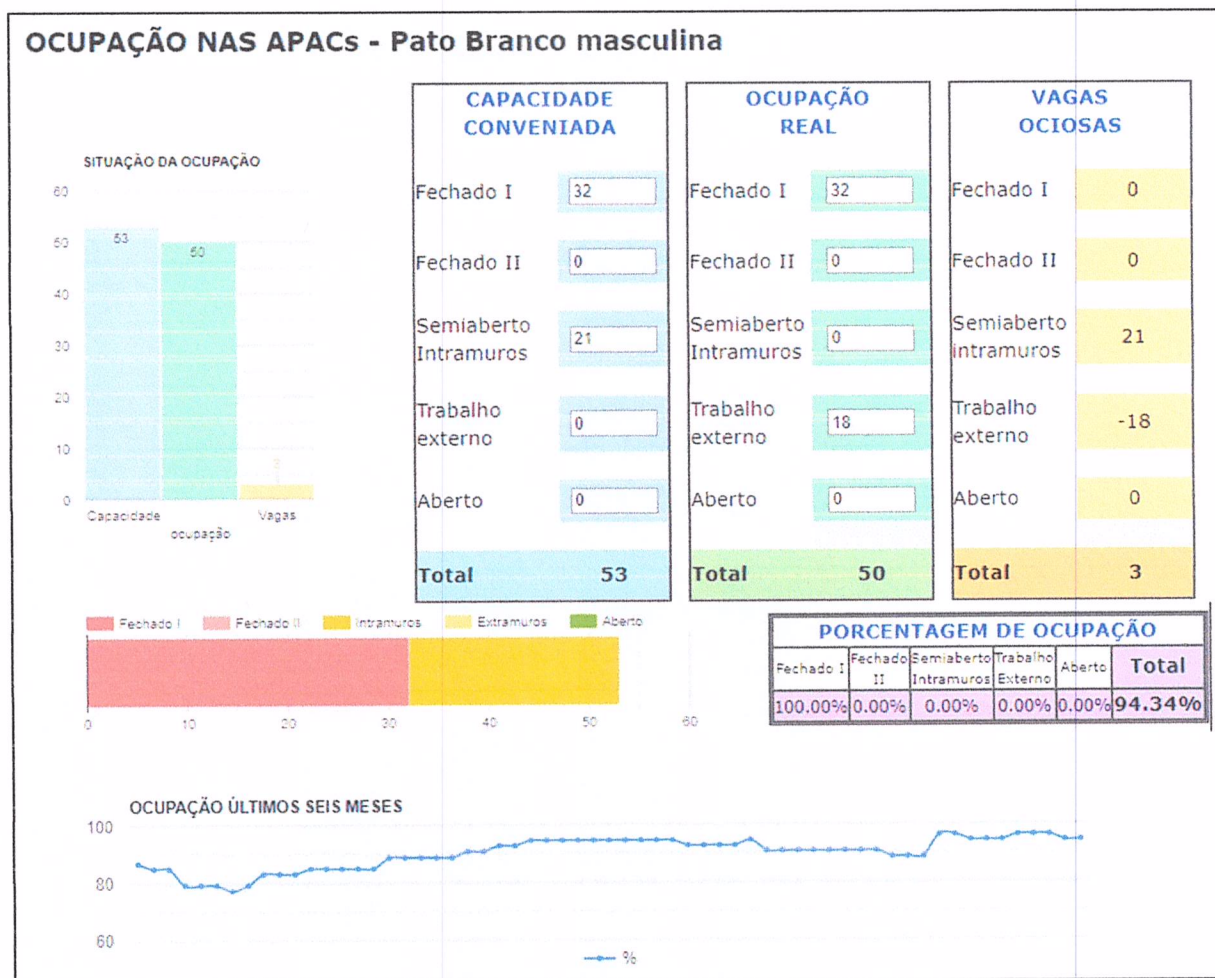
OCUPAÇÃO NAS APACs - Pato Branco masculina

SITUAÇÃO DA OCUPAÇÃO

60
50
40
30
20
10
0

53
50
3

Capacidade
ocupação
Vagas

| CAPACIDADE CONVENIADA | |
|---|---|
| Fechado I | 32 |
| Fechado II | 0 |
| Semiaberto Intramuros | 21 |
| Trabalho externo | 0 |
| Aberto | 0 |
| Total | 53 |

| OCUPAÇÃO REAL | |
|---|---|
| Fechado I | 32 |
| Fechado II | 0 |
| Semiaberto Intramuros | 0 |
| Trabalho externo | 18 |
| Aberto | 0 |
| Total | 50 |

| VAGAS OCIOSAS | |
|---|---|
| Fechado I | 0 |
| Fechado II | 0 |
| Semiaberto intramuros | 21 |
| Trabalho externo | -18 |
| Aberto | 0 |
| Total | 3 |

Fechado I Fechado II Intramuros Extramuros Aberto

0 10 20 30 40 50 60

PORCENTAGEM DE OCUPAÇÃO

| Fechado I | Fechado II | Semiaberto Intramuros | Trabalho Externo | Aberto | Total |
|---|---|---|---|---|---|
| 100.00% | 0.00% | 0.00% | 0.00% | 0.00% | 94.34% |

OCUPAÇÃO ÚLTIMOS SEIS MESES

100
80
60

%